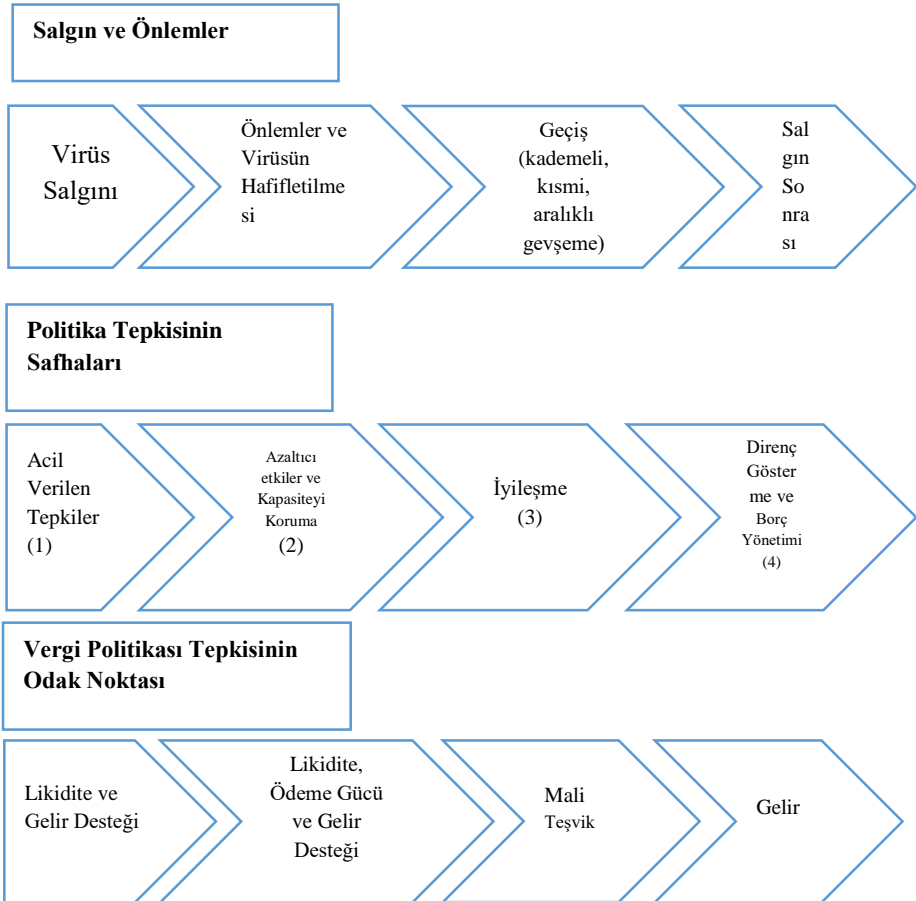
Salgın ve Önlemler

Virüs Salgını

Önlemler ve Virüsün Hafifletilmesi

Geçiş (kademeli, kısmi, aralıklı gevşeme)

Salgın Sonrası

Politika Tepkisinin Safhaları

Acil Verilen Tepkiler (1)

Azaltıcı etkiler ve Kapasiteyi Koruma (2)

İyileşme (3)

Direnç Gösterme ve Borç Yönetimi (4)

Vergi Politikası Tepkisinin Odak Noktası

Likidite ve Gelir Desteği

Likidite, Ödeme Gücü ve Gelir Desteği

Mali Teşvik

Gelir